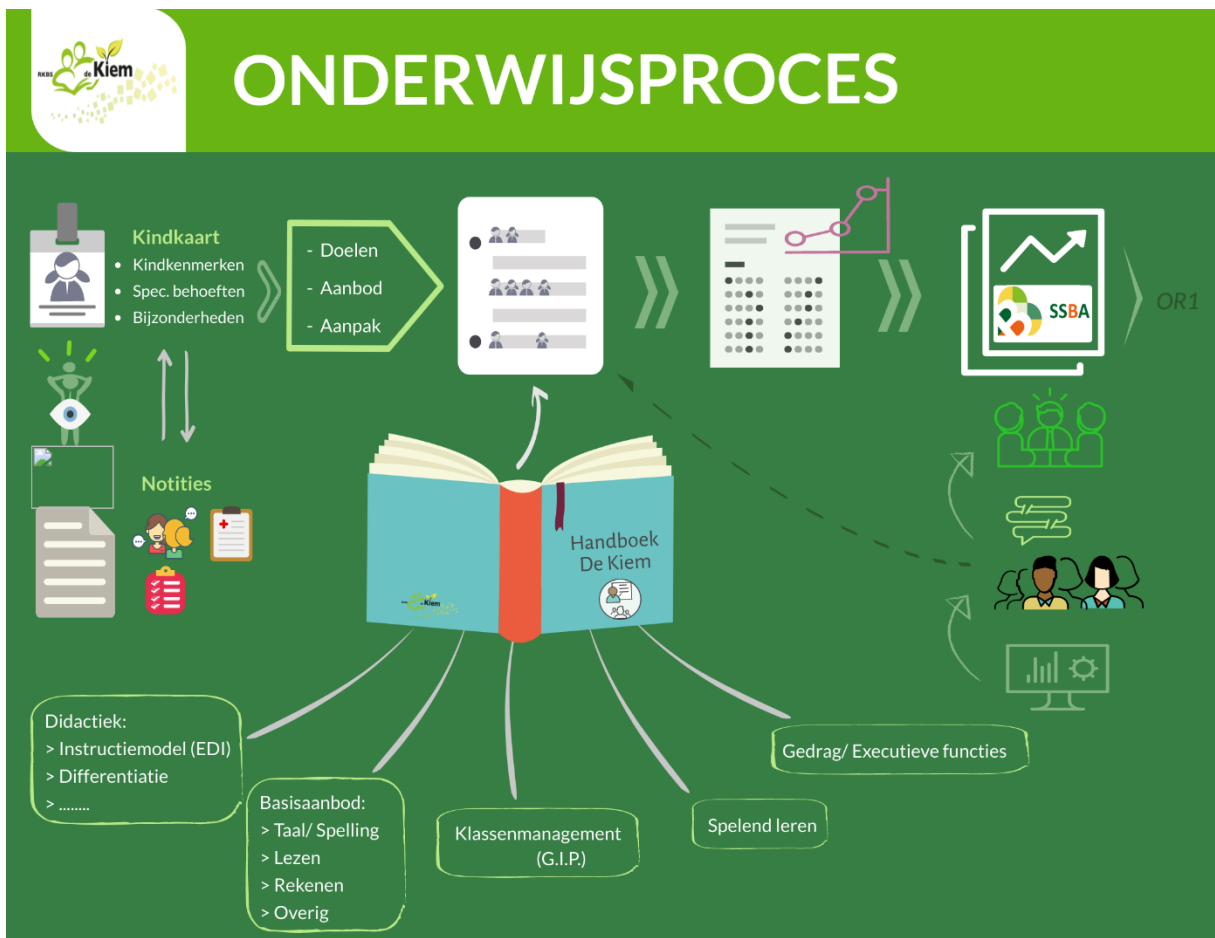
RKBS de Kiem

ONDERWIJSPROCES

Kindkaart
• Kindkenmerken
• Spec. behoeften
• Bijzonderheden

- Doelen
- Aanbod
- Aanpak

SSBA

OR1

Notities

Handboek De Kiem

Kiem

Didactiek:
> Instructiemodel (EDI)
> Differentiatie
> ........

Basisaanbod:
> Taal/ Spelling
> Lezen
> Rekenen
> Overig

Klassenmanagement (G.I.P.)

Spelend leren

Gedrag/ Executieve functies